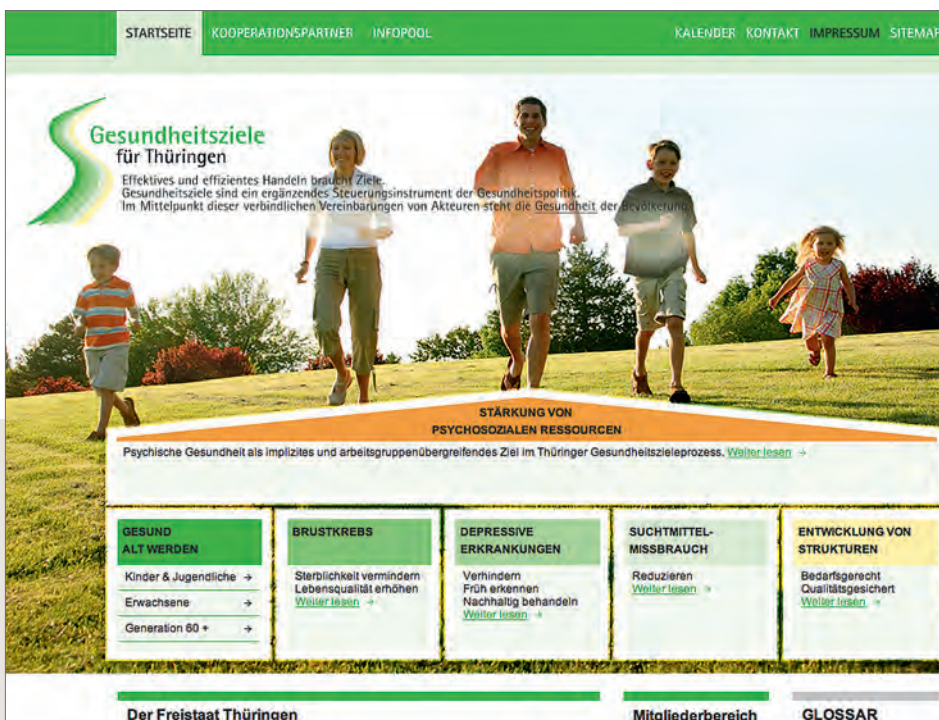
STARTSEITE KOOPERATIONSPARTNER INFOPOOL KALENDER KONTAKT IMPRESSUM SITEMAP

Gesundheitsziele für Thüringen

Effektives und effizientes Handeln braucht Ziele. Gesundheitsziele sind ein ergänzendes Steuerungsinstrument der Gesundheitspolitik. Im Mittelpunkt dieser verbindlichen Vereinbarungen von Akteuren steht die Gesundheit der Bevölkerung.

STÄRKUNG VON PSYCHOSOZIALEN RESSOURCEN

Psychische Gesundheit als implizites und arbeitsgruppenübergreifendes Ziel im Thüringer Gesundheitszieleprozess. Weiter lesen →

GESUND ALT WERDEN
Kinder & Jugendliche →
Erwachsene →
Generation 60 + →

BRUSTKREBS
Sterblichkeit vermindern
Lebensqualität erhöhen
Weiter lesen →

DEPRESSIVE ERKRANKUNGEN
Verhindern
Früh erkennen
Nachhaltig behandeln
Weiter lesen →

SUCHTMITTEL-MISSBRAUCH
Reduzieren
Weiter lesen →

ENTWICKLUNG VON STRUKTUREN
Bedarfsgerecht
Qualitätsgesichert
Weiter lesen →

Der Freistaat Thüringen

Mitgliederbereich

GLOSSAR